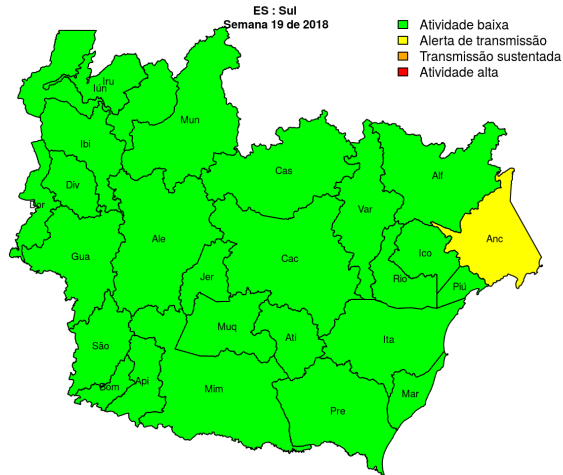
ES : Sul
Semana 19 de 2018

Atividade baixa
Alerta de transmissão
Transmissão sustentada
Atividade alta

Iru
Iún
Mun
Ibi
Cas
Alf
Div
Dor
Var
Anc
Ale
Ico
Gua
Cac
Jer
Rio
Piú
Muq
Atí
Ita
São
Bom
Api
Mim
Mar
Pre